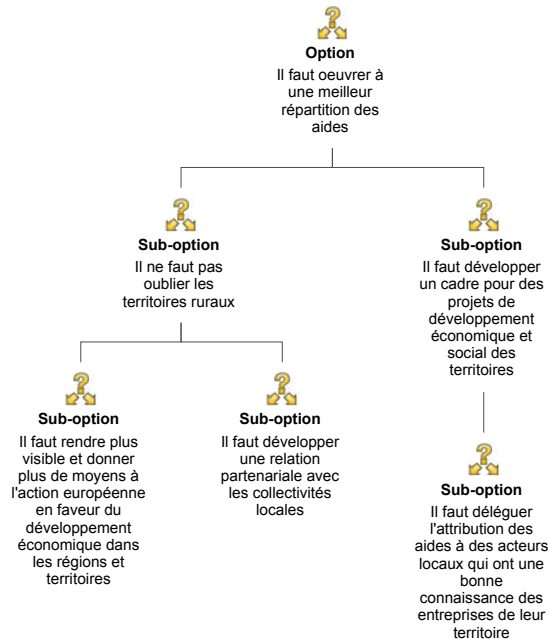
Option
Il faut oeuvrer à une meilleur répartition des aides

Sub-option
Il ne faut pas oublier les territoires ruraux

Sub-option
Il faut rendre plus visible et donner plus de moyens à l'action européenne en faveur du développement économique dans les régions et territoires

Sub-option
Il faut développer une relation partenariale avec les collectivités locales

Sub-option
Il faut développer un cadre pour des projets de développement économique et social des territoires

Sub-option
Il faut déléguer l'attribution des aides à des acteurs locaux qui ont une bonne connaissance des entreprises de leur territoire